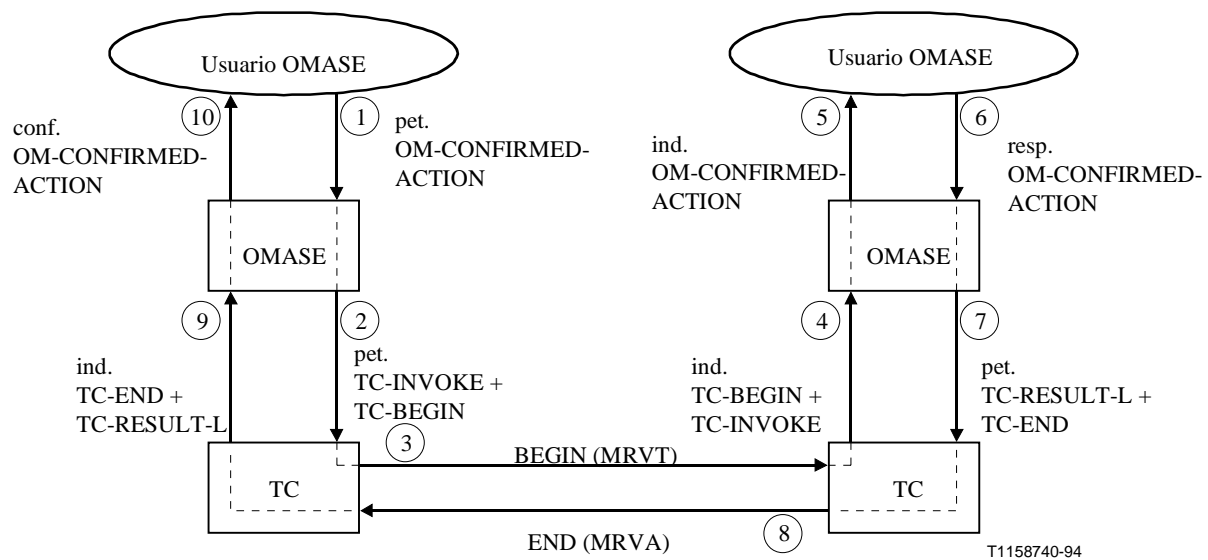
Usuario OMASE

Usuario OMASE

10

conf.
OM-CONFIRMED-ACTION

1

pet.
OM-CONFIRMED-ACTION

5

ind.
OM-CONFIRMED-ACTION

6

resp.
OM-CONFIRMED-ACTION

OMASE

OMASE

9

2

4

7

ind.
TC-END +
TC-RESULT-L

pet.
TC-INVOKE +
TC-BEGIN

ind.
TC-BEGIN +
TC-INVOKE

pet.
TC-RESULT-L +
TC-END

3

BEGIN (MRVT)

TC

TC

END (MRVA)

8

T1158740-94